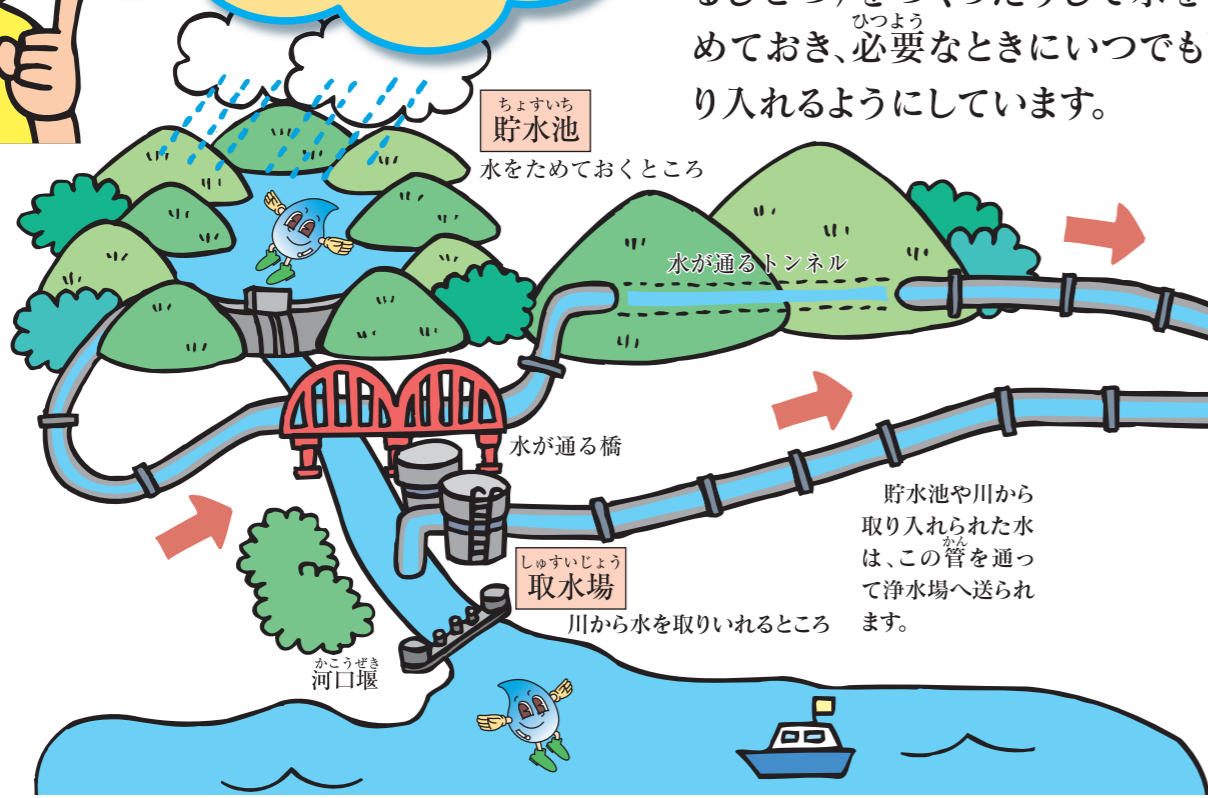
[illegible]
めておき、必要(ひつよう)なときにいつでも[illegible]
り入れるようにしています。

貯水池(ちょすいち)
水をためておくところ

水が通るトンネル

水が通る橋

貯水池や川から取り入れられた水は、この管(かん)を通って浄水場へ送られます。

取水場(しゅすいじょう)
川から水を取りいれるところ

河口堰(かこうぜき)